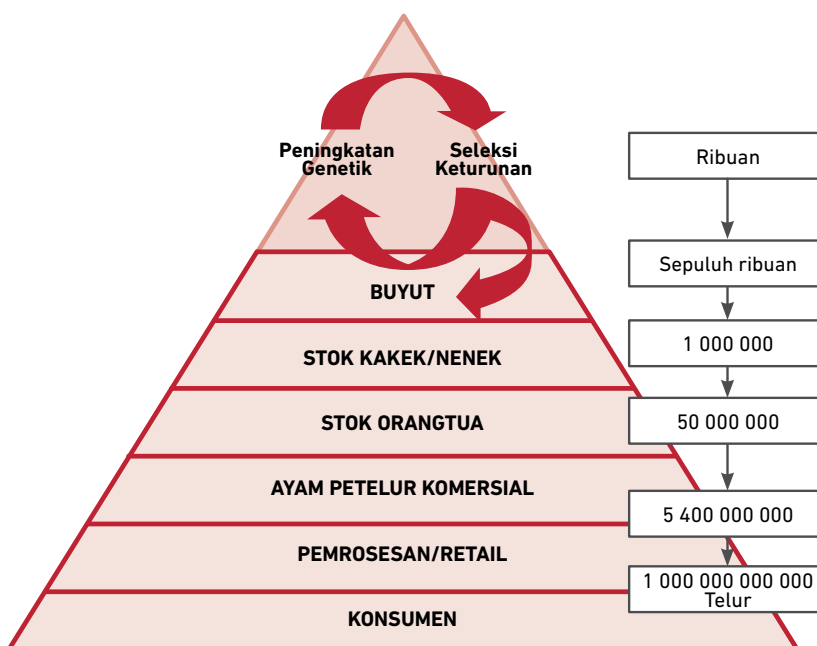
Peningkatan Genetik

Seleksi Keturunan

BUYUT

STOK KAKEK/NENEK

STOK ORANGTUA

AYAM PETELUR KOMERSIAL

PEMROSESAN/RETAIL

KONSUMEN

Ribuan

Sepuluh ribuan

1 000 000

50 000 000

5 400 000 000

1 000 000 000 000 Telur